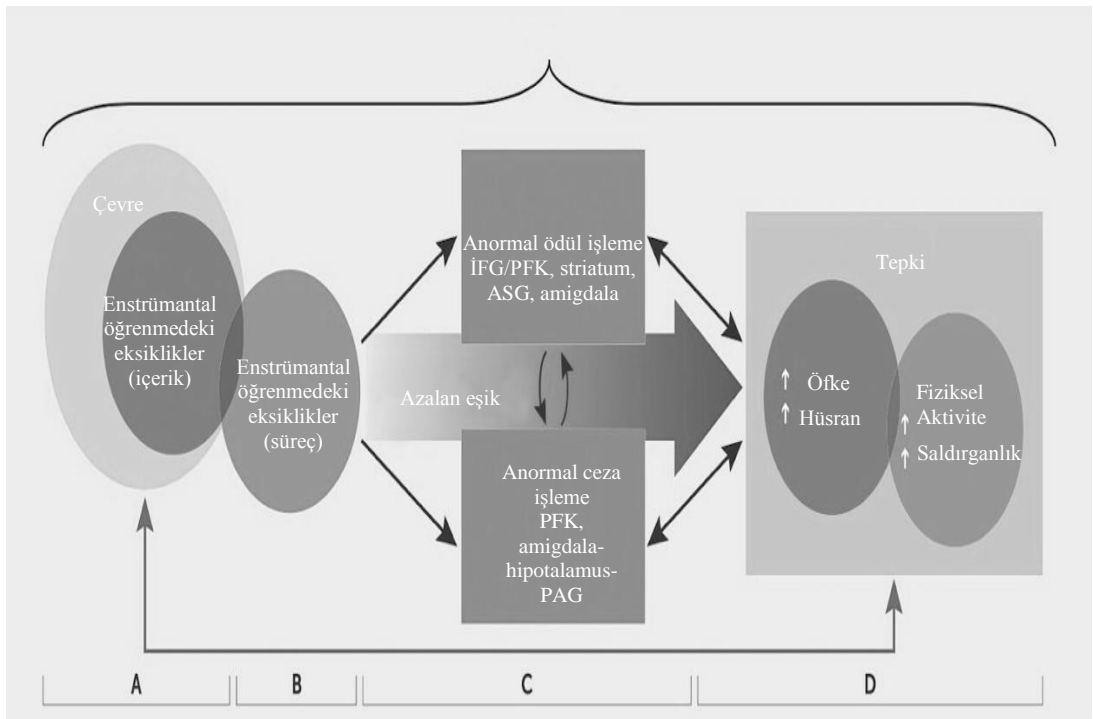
Çevre

Enstrümantal öğrenmedeki eksiklikler (içerik)

Enstrümantal öğrenmedeki eksiklikler (süreç)

Anormal ödül işleme İFG/PFK, striatum, ASG, amigdala

Azalan eşik

Anormal ceza işleme PFK, amigdala-hipotalamus-PAG

Tepki

↑ Öfke
↑ Hüsran

Fiziksel
↑ Aktivite
↑ Saldırganlık

A

B

C

D